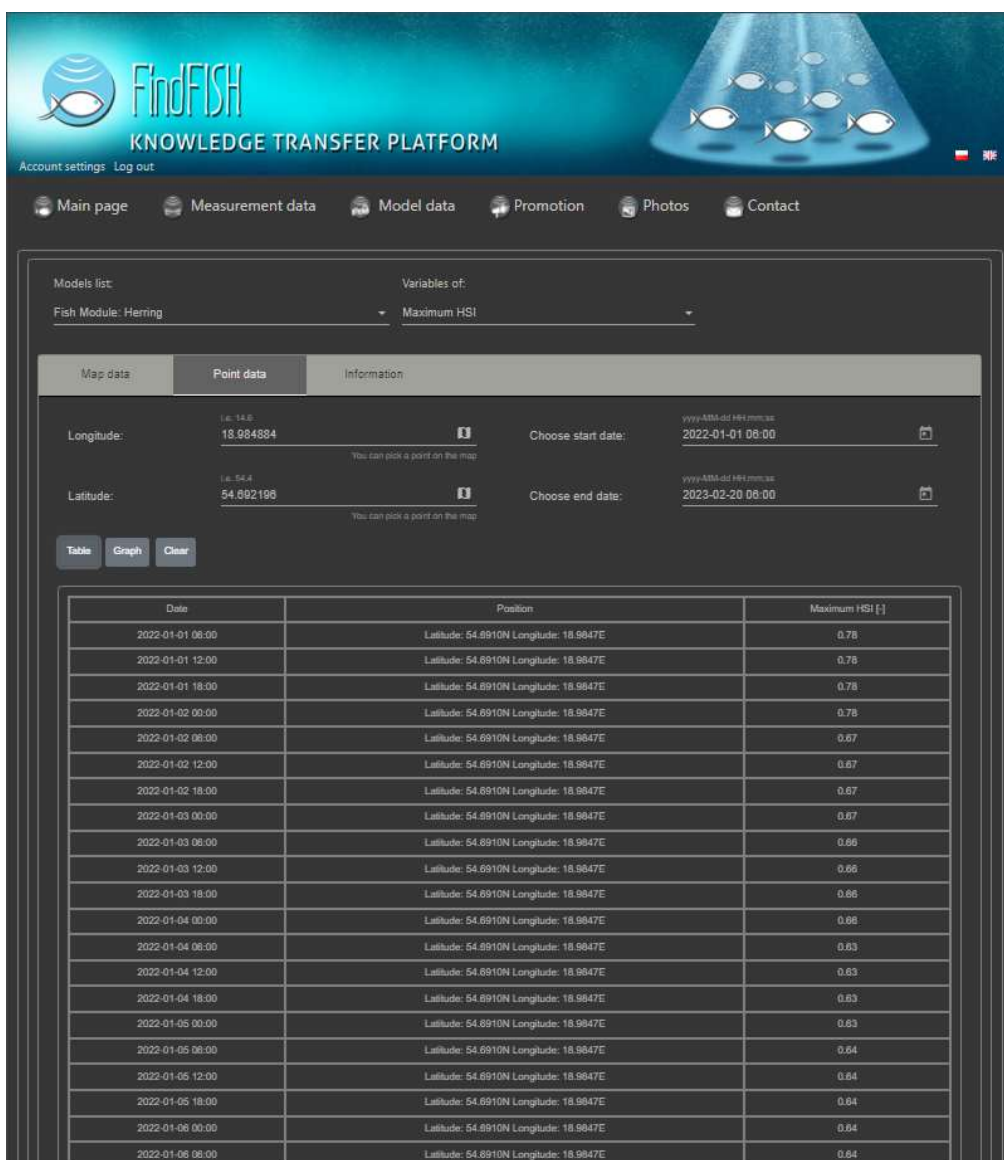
FindFISH
KNOWLEDGE TRANSFER PLATFORM

Account settings Log out

Main page Measurement data Model data Promotion Photos Contact

Models list:
Fish Module: Herring

Variables of:
Maximum HSI

Map data Point data Information

Longitude: i.e. 14.6 18.984884 You can pick a point on the map

Choose start date: yyyy-MM-dd HH:mm:ss 2022-01-01 06:00

Latitude: i.e. 54.4 54.692196 You can pick a point on the map

Choose end date: yyyy-MM-dd HH:mm:ss 2023-02-20 06:00

Table Graph Clear

| Date | Position | Maximum HSI [-] |
|---|---|---|
| 2022-01-01 06:00 | Latitude: 54.6910N Longitude: 18.9847E | 0.78 |
| 2022-01-01 12:00 | Latitude: 54.6910N Longitude: 18.9847E | 0.78 |
| 2022-01-01 18:00 | Latitude: 54.6910N Longitude: 18.9847E | 0.78 |
| 2022-01-02 00:00 | Latitude: 54.6910N Longitude: 18.9847E | 0.78 |
| 2022-01-02 06:00 | Latitude: 54.6910N Longitude: 18.9847E | 0.67 |
| 2022-01-02 12:00 | Latitude: 54.6910N Longitude: 18.9847E | 0.67 |
| 2022-01-02 18:00 | Latitude: 54.6910N Longitude: 18.9847E | 0.67 |
| 2022-01-03 00:00 | Latitude: 54.6910N Longitude: 18.9847E | 0.67 |
| 2022-01-03 06:00 | Latitude: 54.6910N Longitude: 18.9847E | 0.66 |
| 2022-01-03 12:00 | Latitude: 54.6910N Longitude: 18.9847E | 0.66 |
| 2022-01-03 18:00 | Latitude: 54.6910N Longitude: 18.9847E | 0.66 |
| 2022-01-04 00:00 | Latitude: 54.6910N Longitude: 18.9847E | 0.66 |
| 2022-01-04 06:00 | Latitude: 54.6910N Longitude: 18.9847E | 0.63 |
| 2022-01-04 12:00 | Latitude: 54.6910N Longitude: 18.9847E | 0.63 |
| 2022-01-04 18:00 | Latitude: 54.6910N Longitude: 18.9847E | 0.63 |
| 2022-01-05 00:00 | Latitude: 54.6910N Longitude: 18.9847E | 0.63 |
| 2022-01-05 06:00 | Latitude: 54.6910N Longitude: 18.9847E | 0.64 |
| 2022-01-05 12:00 | Latitude: 54.6910N Longitude: 18.9847E | 0.64 |
| 2022-01-05 18:00 | Latitude: 54.6910N Longitude: 18.9847E | 0.64 |
| 2022-01-06 00:00 | Latitude: 54.6910N Longitude: 18.9847E | 0.64 |
| 2022-01-06 06:00 | Latitude: 54.6910N Longitude: 18.9847E | 0.64 |